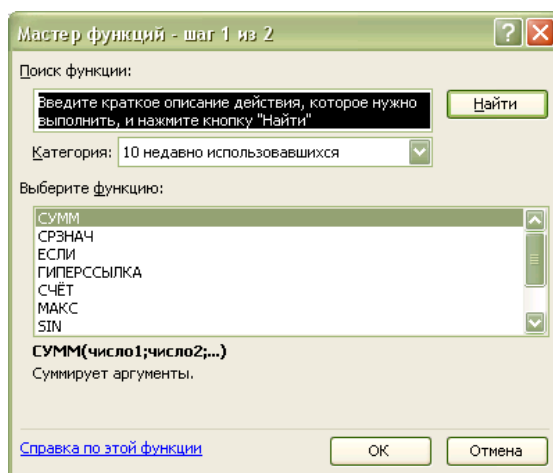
Мастер функций - шаг 1 из 2

Поиск функции:

Введите краткое описание действия, которое нужно выполнить, и нажмите кнопку "Найти"

Найти

Категория: 10 недавно использовавшихся

Выберите функцию:

СУММ
СРЗНАЧ
ЕСЛИ
ГИПЕРССЫЛКА
СЧЁТ
МАКС
SIN

СУММ(число1;число2;...)
Суммирует аргументы.

Справка по этой функции

OK

Отмена